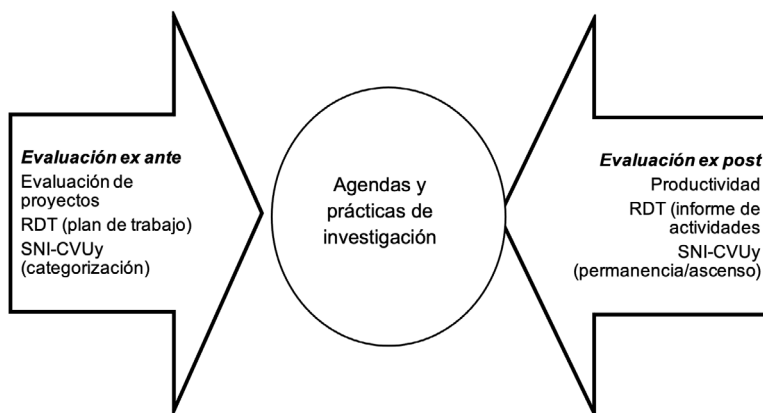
*Evaluación ex ante*
Evaluación de proyectos
RDT (plan de trabajo)
SNI-CVUy (categorización)

Agendas y prácticas de investigación

*Evaluación ex post*
Productividad
RDT (informe de actividades
SNI-CVUy (permanencia/ascenso)